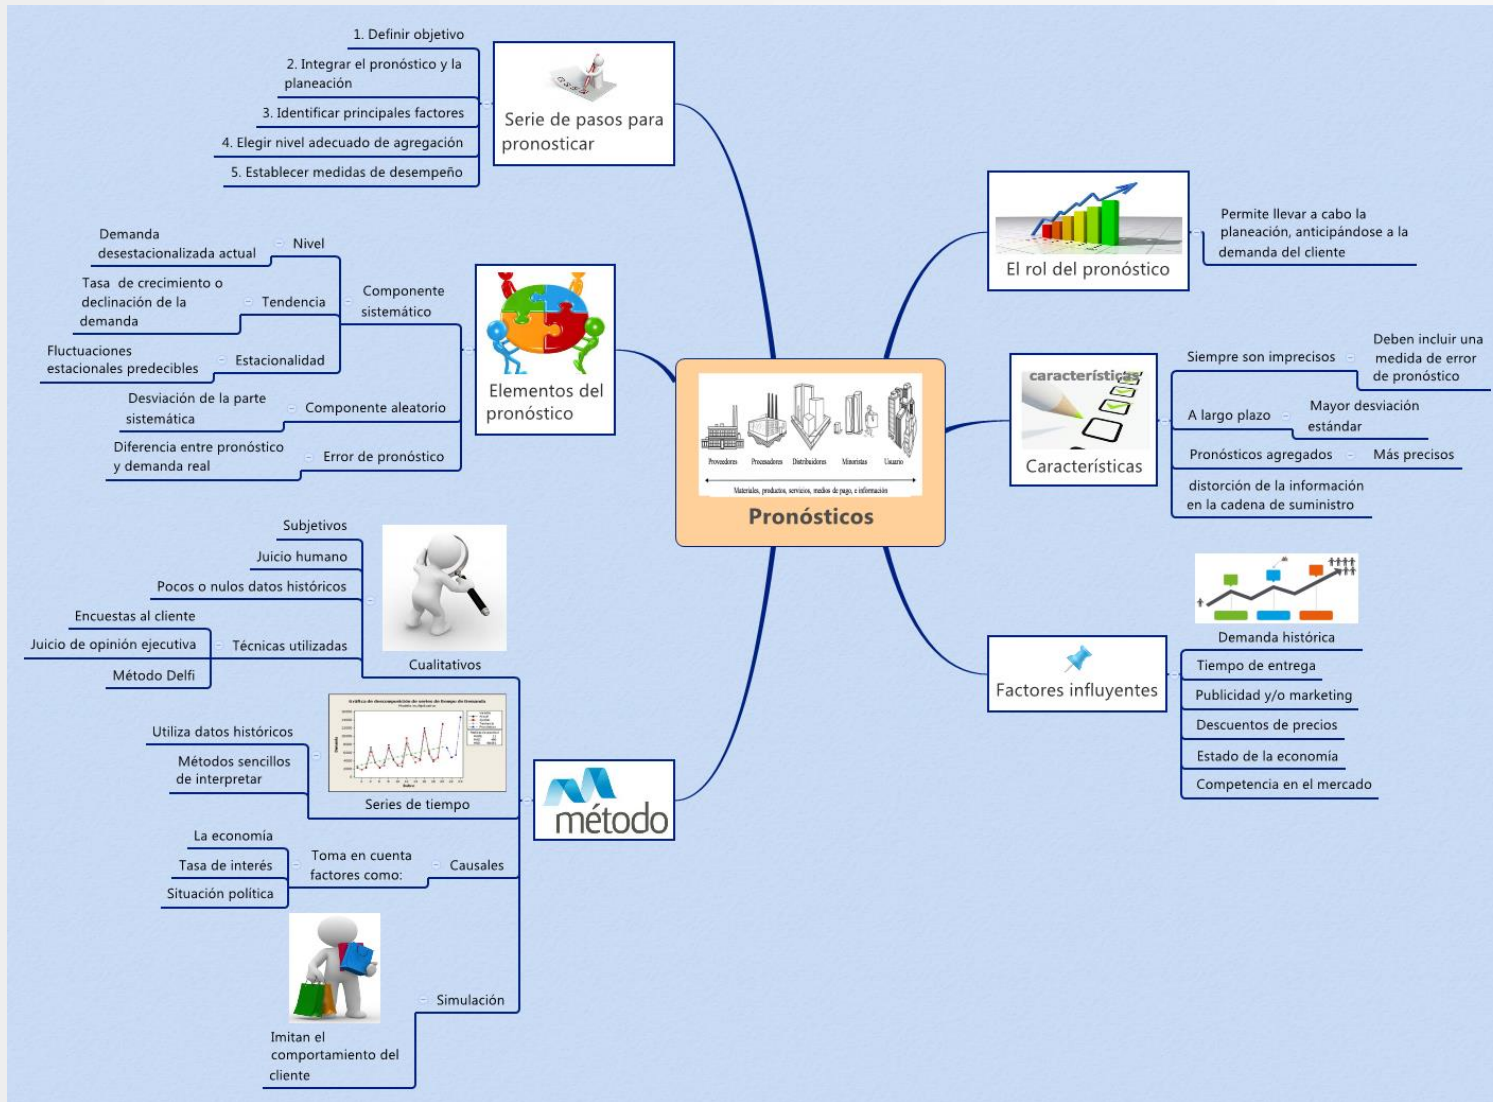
Pronósticos

Proveedores Procesadores Distribuidores Minoristas Usuario
Materiales, productos, servicios, medios de pago, e información

Serie de pasos para pronosticar
1. Definir objetivo
2. Integrar el pronóstico y la planeación
3. Identificar principales factores
4. Elegir nivel adecuado de agregación
5. Establecer medidas de desempeño

Elementos del pronóstico
Componente sistemático
Nivel
Demanda desestacionalizada actual
Tendencia
Tasa de crecimiento o declinación de la demanda
Estacionalidad
Fluctuaciones estacionales predecibles
Componente aleatorio
Desviación de la parte sistemática
Error de pronóstico
Diferencia entre pronóstico y demanda real

El rol del pronóstico
Permite llevar a cabo la planeación, anticipándose a la demanda del cliente

características
Características
Siempre son imprecisos
Deben incluir una medida de error de pronóstico
A largo plazo
Mayor desviación estándar
Pronósticos agregados
Más precisos
distorción de la información en la cadena de suministro

Factores influyentes
Demanda histórica
Tiempo de entrega
Publicidad y/o marketing
Descuentos de precios
Estado de la economía
Competencia en el mercado

método
Cualitativos
Subjetivos
Juicio humano
Pocos o nulos datos históricos
Técnicas utilizadas
Encuestas al cliente
Juicio de opinión ejecutiva
Método Delfi

Series de tiempo
Utiliza datos históricos
Métodos sencillos de interpretar

Causales
Toma en cuenta factores como:
La economía
Tasa de interés
Situación política

Simulación
Imitan el comportamiento del cliente